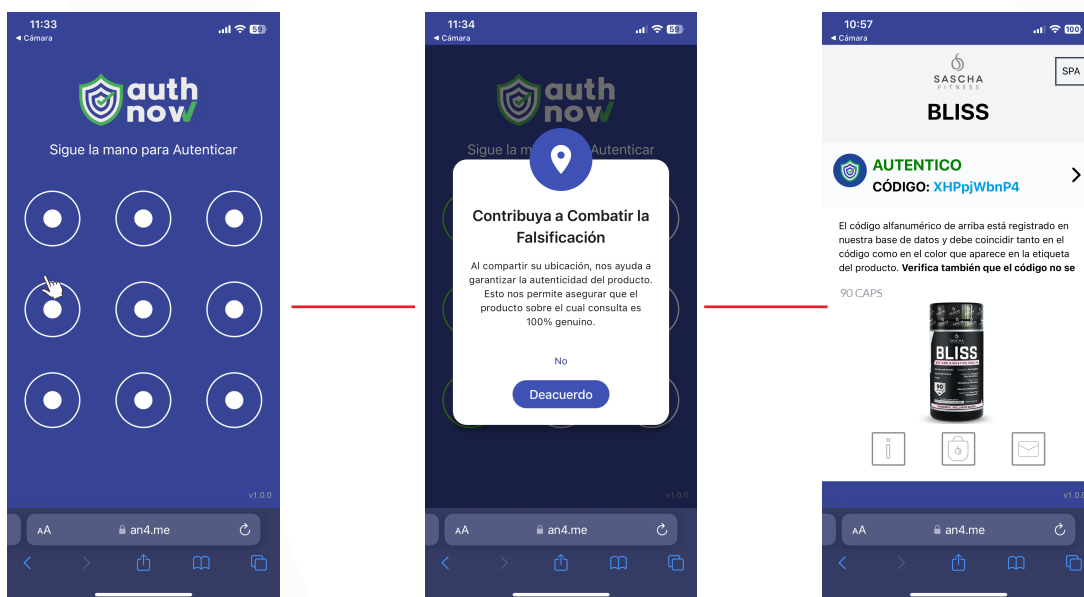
11:33
◂ Cámara
59

auth now

Sigue la mano para Autenticar

v1.0.0

AA an4.me

11:34
◂ Cámara
59

auth now

Sigue la mano para Autenticar

Contribuya a Combatir la Falsificación

Al compartir su ubicación, nos ayuda a garantizar la autenticidad del producto. Esto nos permite asegurar que el producto sobre el cual consulta es 100% genuino.

No

Deacuerdo

v1.0.0

AA an4.me

10:57
◂ Cámara
100

SASCHA FITNESS

SPA

BLISS

AUTENTICO
CÓDIGO: XHPpjWbnP4

El código alfanumérico de arriba está registrado en nuestra base de datos y debe coincidir tanto en el código como en el color que aparece en la etiqueta del producto. **Verifica también que el código no se**

90 CAPS

BLISS

v1.0

AA an4.me